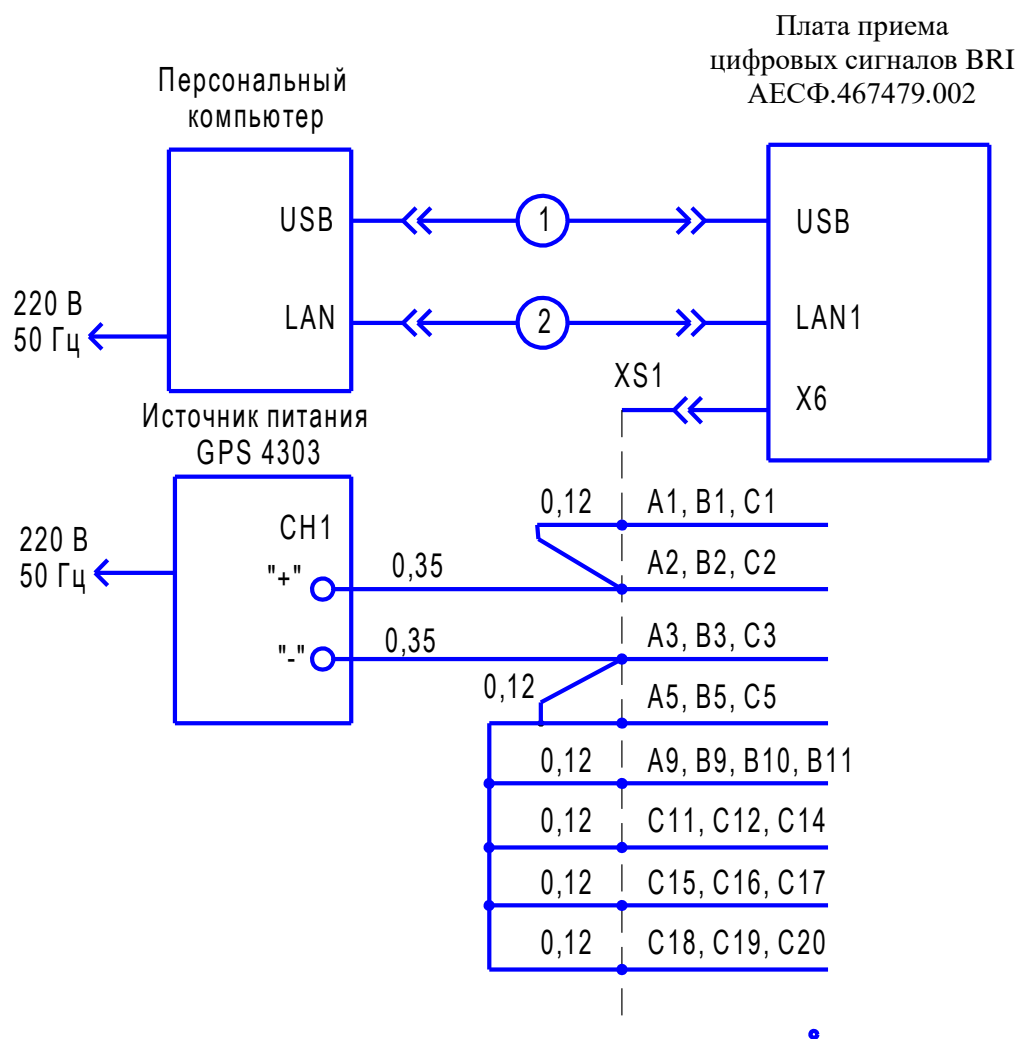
Плата приема цифровых сигналов BRI АЕСФ.467479.002

Персональный компьютер

USB

LAN

220 В 50 Гц

1

2

USB

LAN1

XS1

X6

Источник питания GPS 4303

220 В 50 Гц

CH1

"+"

"-"

0,35

0,35

0,12

0,12

A1, B1, C1

A2, B2, C2

A3, B3, C3

A5, B5, C5

0,12

A9, B9, B10, B11

0,12

C11, C12, C14

0,12

C15, C16, C17

0,12

C18, C19, C20